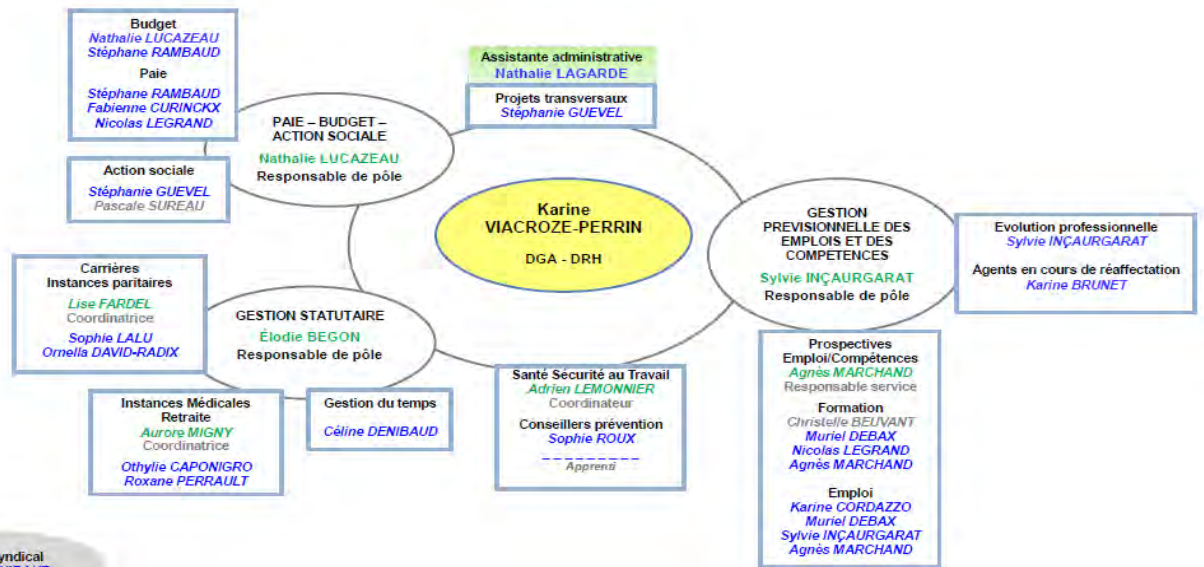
Budget
Nathalie LUCAZEAU
Stéphane RAMBAUD
Paie
Stéphane RAMBAUD
Fabienne CURINCKX
Nicolas LEGRAND

PAIE – BUDGET – ACTION SOCIALE
Nathalie LUCAZEAU
Responsable de pôle

Action sociale
Stéphanie GUEVEL
Pascale SUREAU

Assistante administrative
Nathalie LAGARDE

Projets transversaux
Stéphanie GUEVEL

Karine VIACROZE-PERRIN
DGA - DRH

GESTION PREVISIONNELLE DES EMPLOIS ET DES COMPETENCES
Sylvie INÇAURGARAT
Responsable de pôle

Evolution professionnelle
Sylvie INÇAURGARAT
Agents en cours de réaffectation
Karine BRUNET

Carrières
Instances paritaires
Lise FARDEL
Coordinatrice
Sophie LALU
Ornella DAVID-RADIX

GESTION STATUTAIRE
Élodie BEGON
Responsable de pôle

Instances Médicales
Retraite
Aurore MIGNY
Coordinatrice
Othylie CAPONIGRO
Roxane PERRAULT

Gestion du temps
Céline DENIBAUD

Santé Sécurité au Travail
Adrien LEMONNIER
Coordinateur
Conseillers prévention
Sophie ROUX
_ _ _ _ _ _ _ _ _
Apprenti

Prospectives
Emploi/Compétences
Agnès MARCHAND
Responsable service
Formation
Christelle BEUVANT
Muriel DEBAX
Nicolas LEGRAND
Agnès MARCHAND
Emploi
Karine CORDAZZO
Muriel DEBAX
Sylvie INÇAURGARAT
Agnès MARCHAND

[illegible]yndical
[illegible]